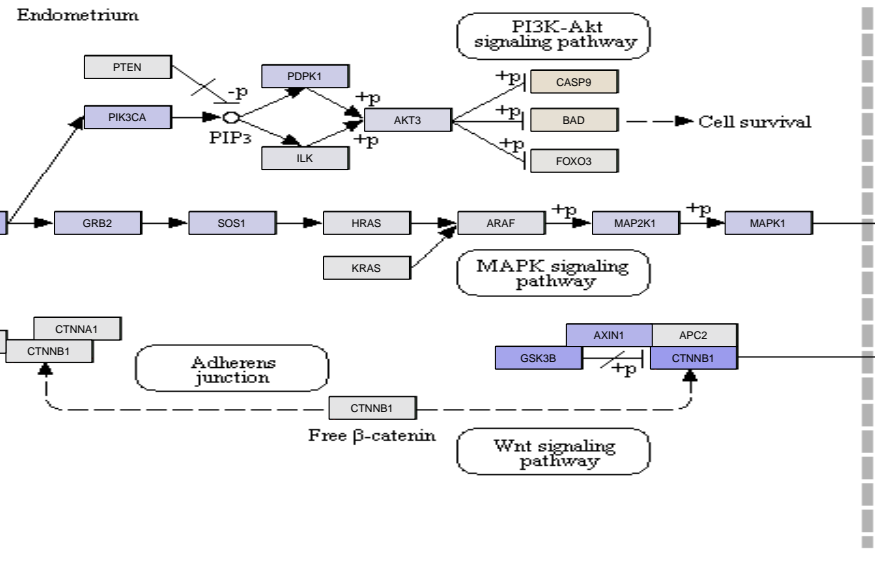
Endometrium

PI3K-Akt signaling pathway

PTEN

-p

PDPK1

+p

PIK3CA

PIP3

AKT3

+p

ILK

+p

CASP9

+p

BAD

Cell survival

+p

FOXO3

GRB2

SOS1

HRAS

ARAF

+p

MAP2K1

+p

MAPK1

KRAS

MAPK signaling pathway

CTNNA1

CTNNB1

Adherens junction

AXIN1

APC2

GSK3B

+p

CTNNB1

CTNNB1

Free β-catenin

Wnt signaling pathway